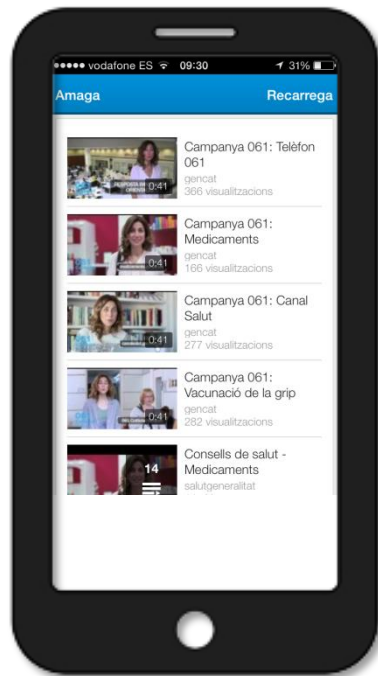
●●●●● vodafone ES 09:30 31%

Amaga

Recarrega

0:41

Campanya 061: Telèfon 061

gencat

366 visualitzacions

0:41

Campanya 061: Medicaments

gencat

166 visualitzacions

0:41

Campanya 061: Canal Salut

gencat

277 visualitzacions

0:41

Campanya 061: Vacunació de la grip

gencat

282 visualitzacions

14

Consells de salut - Medicaments

salutgeneralitat